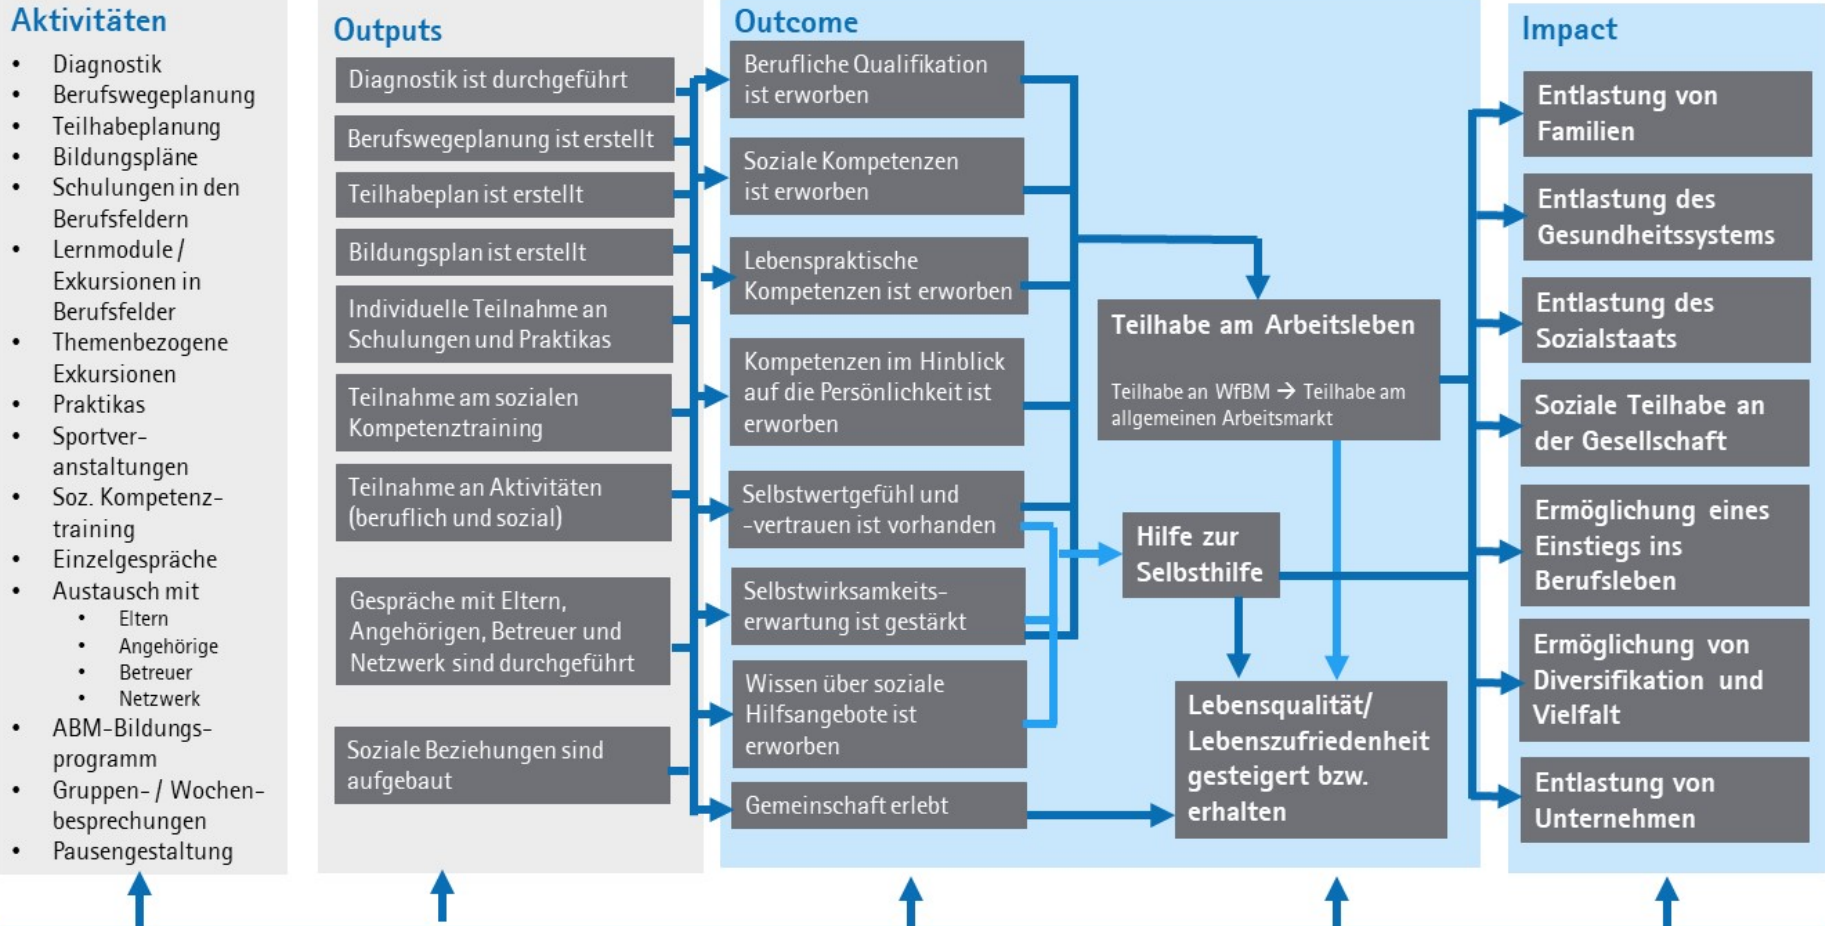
Aktivitäten

- Diagnostik
- Berufswegeplanung
- Teilhabeplanung
- Bildungspläne
- Schulungen in den Berufsfeldern
- Lernmodule / Exkursionen in Berufsfelder
- Themenbezogene Exkursionen
- Praktikas
- Sportveranstaltungen
- Soz. Kompetenztraining
- Einzelgespräche
- Austausch mit
  - Eltern
  - Angehörige
  - Betreuer
  - Netzwerk
- ABM-Bildungsprogramm
- Gruppen- / Wochenbesprechungen
- Pausengestaltung

Outputs

Diagnostik ist durchgeführt

Berufswegeplanung ist erstellt

Teilhabeplan ist erstellt

Bildungsplan ist erstellt

Individuelle Teilnahme an Schulungen und Praktikas

Teilnahme am sozialen Kompetenztraining

Teilnahme an Aktivitäten (beruflich und sozial)

Gespräche mit Eltern, Angehörigen, Betreuer und Netzwerk sind durchgeführt

Soziale Beziehungen sind aufgebaut

Outcome

Berufliche Qualifikation ist erworben

Soziale Kompetenzen ist erworben

Lebenspraktische Kompetenzen ist erworben

Kompetenzen im Hinblick auf die Persönlichkeit ist erworben

Selbstwertgefühl und -vertrauen ist vorhanden

Selbstwirksamkeitserwartung ist gestärkt

Wissen über soziale Hilfsangebote ist erworben

Gemeinschaft erlebt

Teilhabe am Arbeitsleben

Teilhabe an WfBM → Teilhabe am allgemeinen Arbeitsmarkt

Hilfe zur Selbsthilfe

Lebensqualität/ Lebenszufriedenheit gesteigert bzw. erhalten

Impact

Entlastung von Familien

Entlastung des Gesundheitssystems

Entlastung des Sozialstaats

Soziale Teilhabe an der Gesellschaft

Ermöglichung eines Einstiegs ins Berufsleben

Ermöglichung von Diversifikation und Vielfalt

Entlastung von Unternehmen